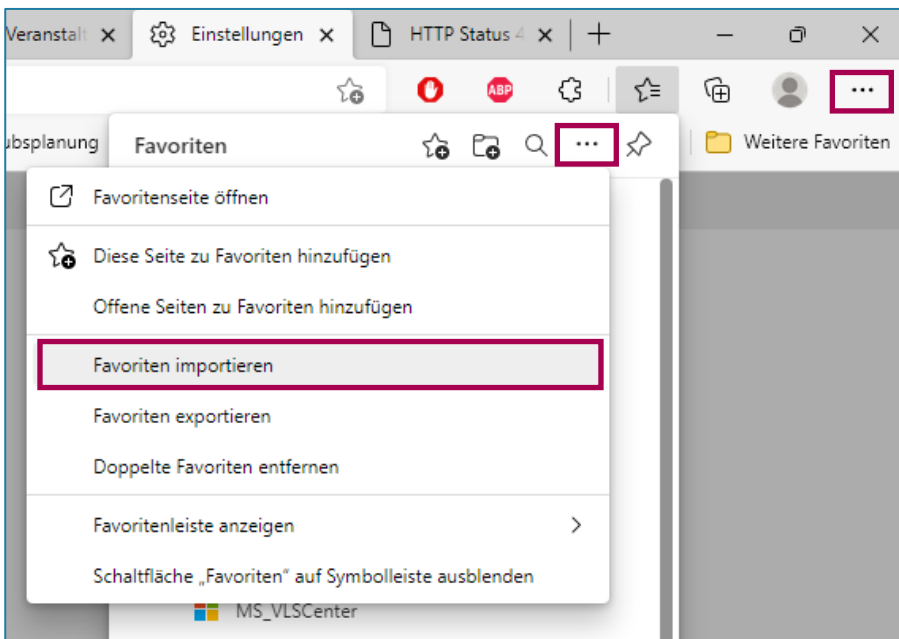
Veranstalt ×
Einstellungen ×
HTTP Status 4 ×
+

ABP

ubsplanung
Favoriten
Weitere Favoriten

Favoritenseite öffnen

Diese Seite zu Favoriten hinzufügen

Offene Seiten zu Favoriten hinzufügen

Favoriten importieren

Favoriten exportieren

Doppelte Favoriten entfernen

Favoritenleiste anzeigen

Schaltfläche „Favoriten" auf Symbolleiste ausblenden

MS_VLSCenter